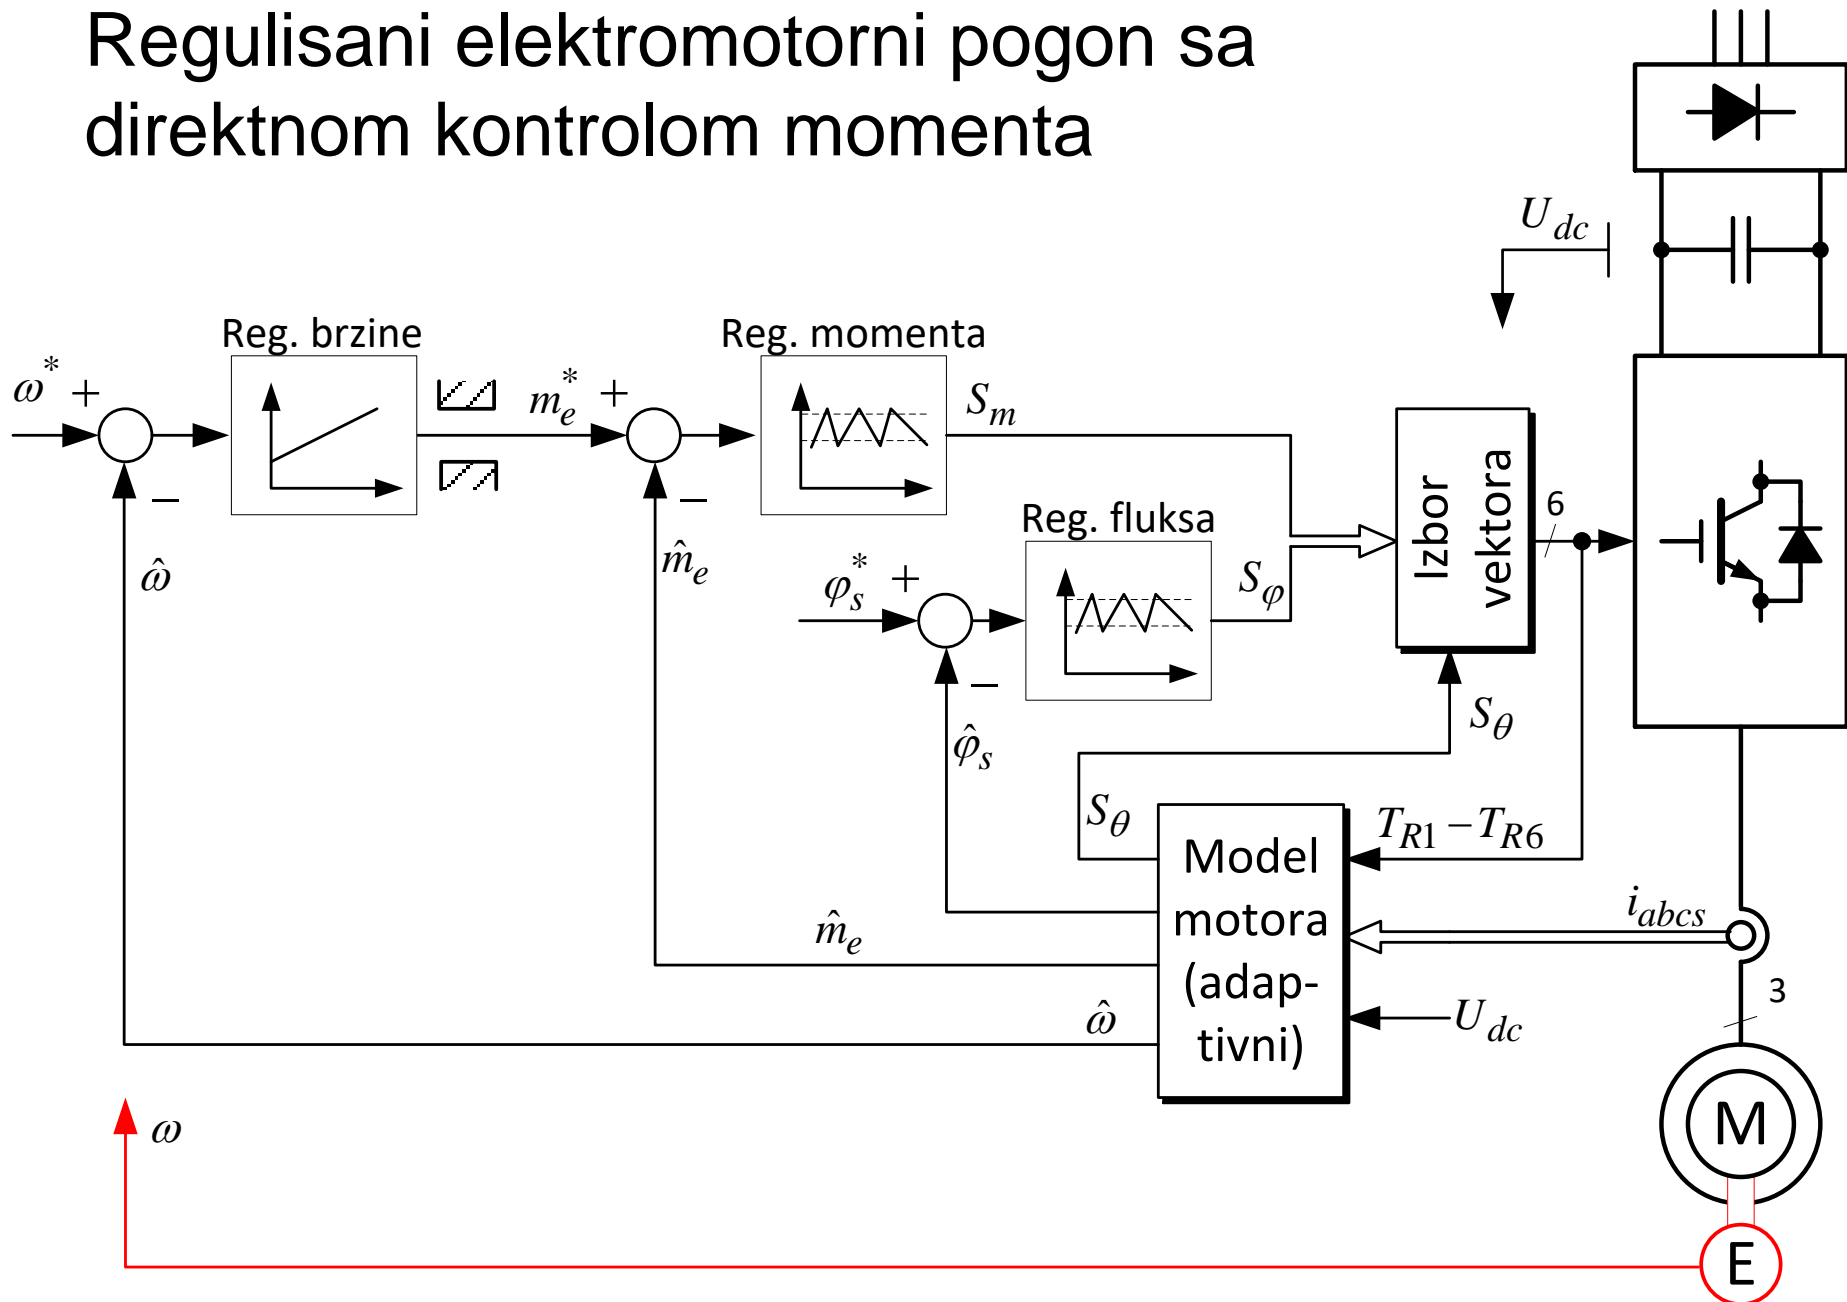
Regulisani elektromotorni pogon sa direktnom kontrolom momenta

$U_{dc}$

Reg. brzine

Reg. momenta

$\omega^*$ +

–

$m_e^*$ +

–

$S_m$

Izbor vektora

6

Reg. fluksa

$\varphi_s^*$ +

–

$S_\varphi$

$\hat{\omega}$

$\hat{m}_e$

$\hat{\varphi}_s$

$S_\theta$

$S_\theta$

$T_{R1} - T_{R6}$

Model motora (adap-tivni)

$i_{abcs}$

$\hat{m}_e$

3

$\hat{\omega}$

$U_{dc}$

M

$\omega$

E